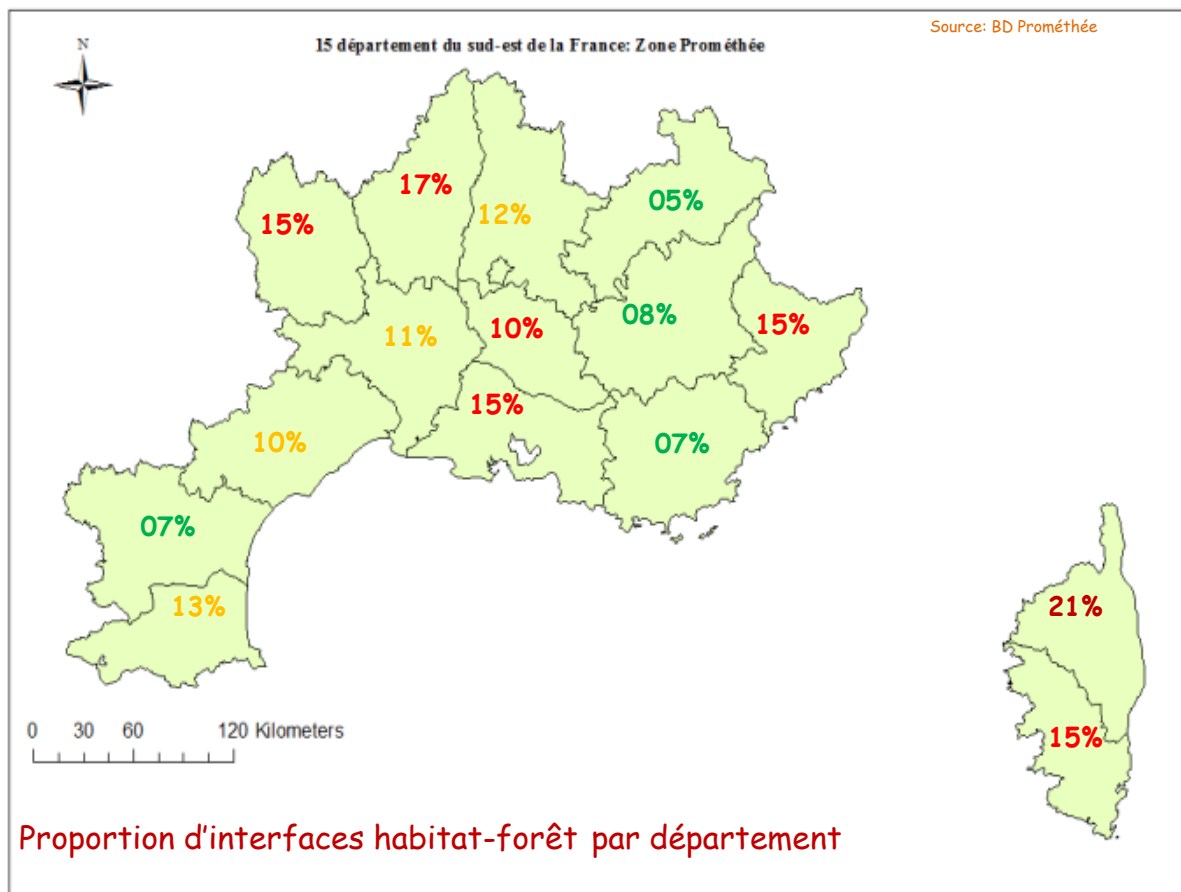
Source: BD Prométhée

N

15 département du sud-est de la France: Zone Prométhée

17%

15%

12%

05%

11%

10%

08%

15%

15%

10%

07%

07%

13%

21%

15%

0 30 60 120 Kilometers

Proportion d'interfaces habitat-forêt par département